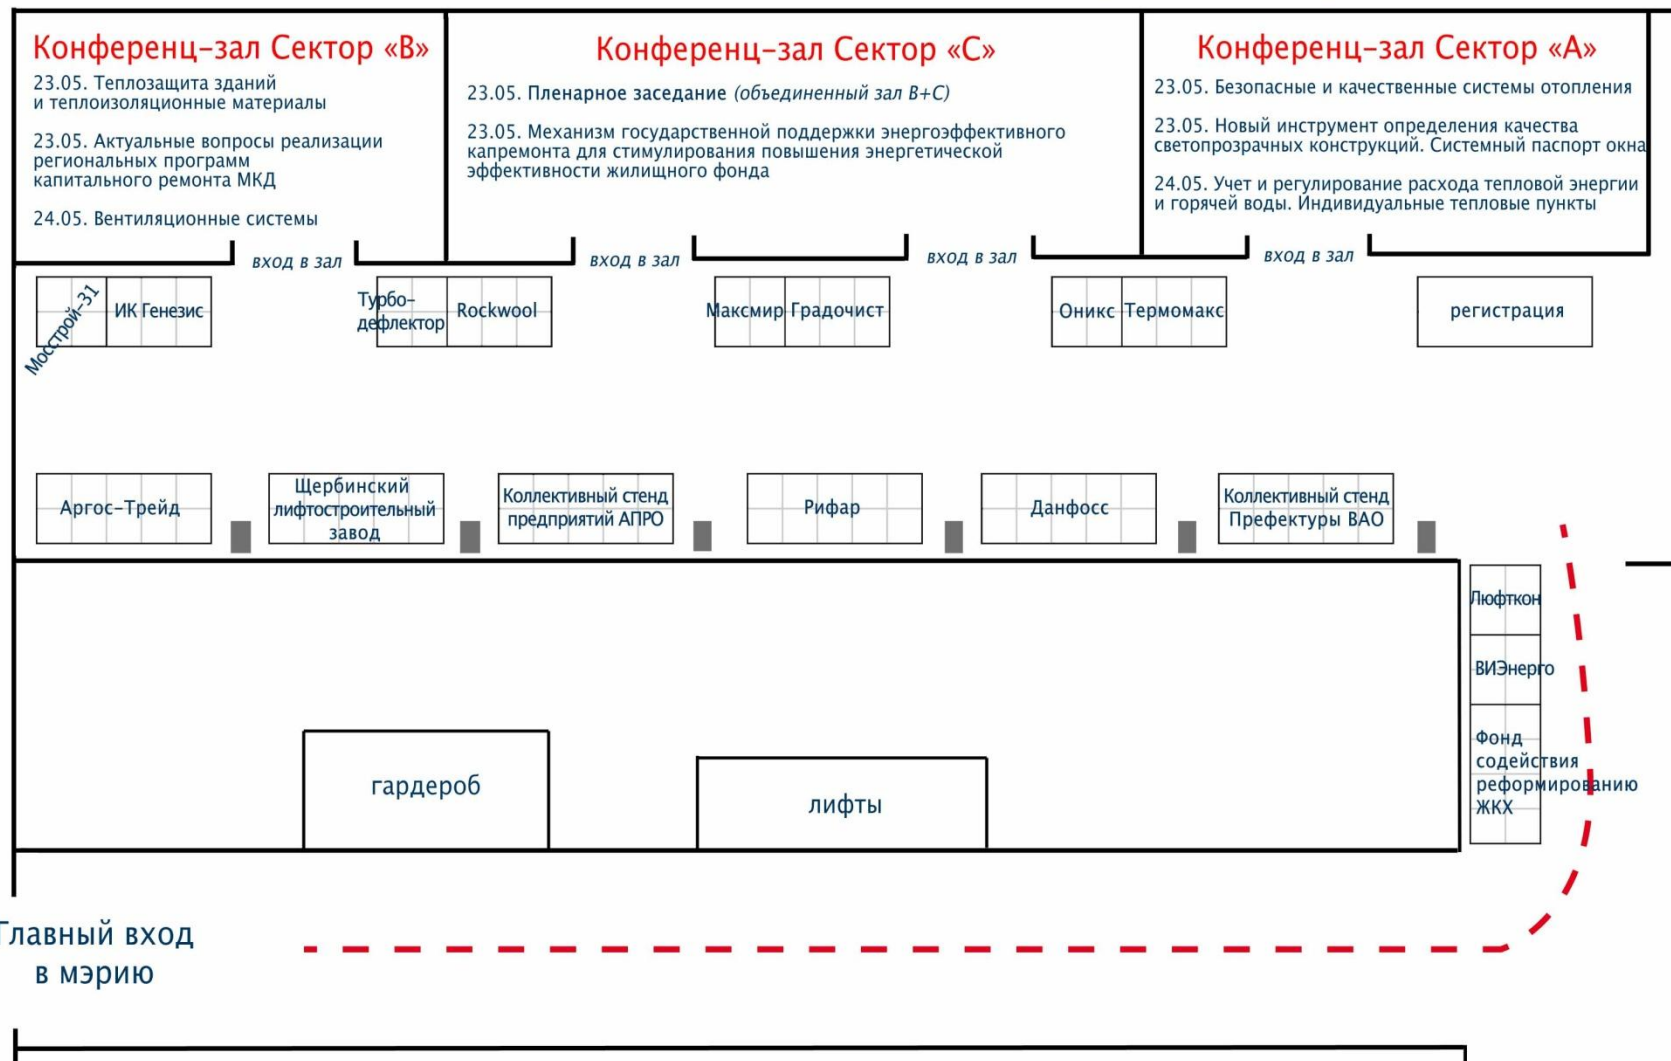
Конференц-зал Сектор «В»

23.05. Теплозащита зданий и теплоизоляционные материалы

23.05. Актуальные вопросы реализации региональных программ капитального ремонта МКД

24.05. Вентиляционные системы

Конференц-зал Сектор «С»

23.05. Пленарное заседание (объединенный зал В+С)

23.05. Механизм государственной поддержки энергоэффективного капремонта для стимулирования повышения энергетической эффективности жилищного фонда

Конференц-зал Сектор «А»

23.05. Безопасные и качественные системы отопления

23.05. Новый инструмент определения качества светопрозрачных конструкций. Системный паспорт окна

24.05. Учет и регулирование расхода тепловой энергии и горячей воды. Индивидуальные тепловые пункты

вход в зал

вход в зал

вход в зал

вход в зал

Мосстрой-31

ИК Генезис

Турбо-дефлектор

Rockwool

Максмир

Градочист

Оникс

Термомакс

регистрация

Аргос-Трейд

Щербинский лифтостроительный завод

Коллективный стенд предприятий АПРО

Рифар

Данфосс

Коллективный стенд Префектуры ВАО

Люфткон

ВИЭнерго

Фонд содействия реформированию ЖКХ

гардероб

лифты

Главный вход в мэрию